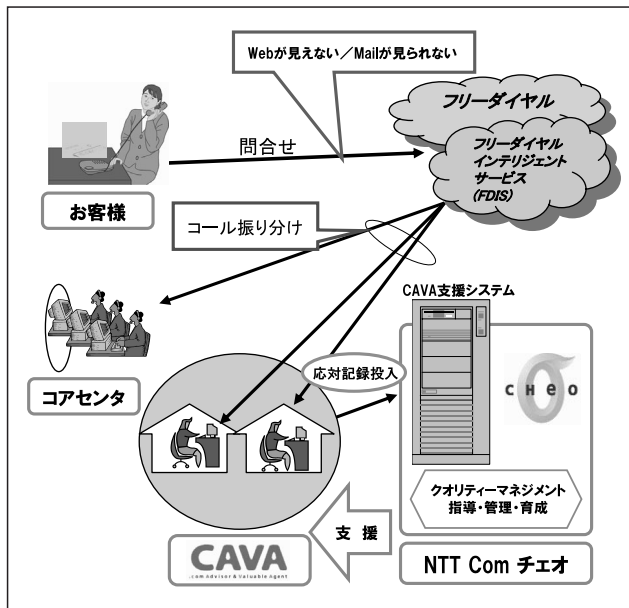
Webが見えない／Mailが見られない

フリーダイヤル

フリーダイヤル
インテリジェント
サービス
(FDIS)

問合せ

お客様

コール振り分け

CAVA支援システム

コアセンタ

応対記録投入

CHEO

クオリティーマネジメント
指導・管理・育成

支援

CAVA
.com Advisor & Valuable Agent

NTT Com チェオ